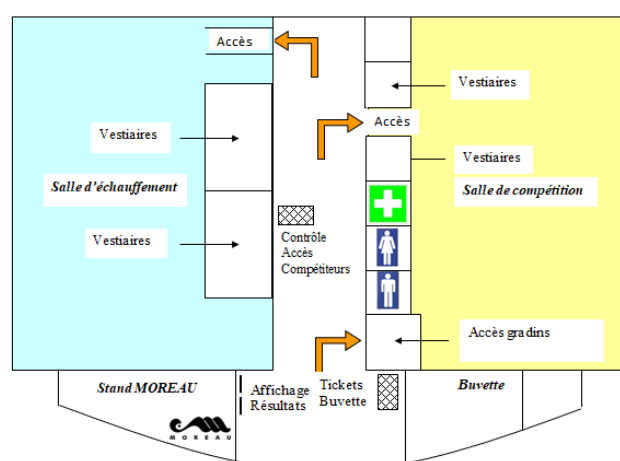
Accès

Vestiaires

Salle d'échauffement

Vestiaires

Vestiaires

Accès

Vestiaires

Salle de compétition

Contrôle Accès Compétiteurs

Accès gradins

Stand MOREAU

MOREAU

Affichage Résultats

Tickets Buvette

Buvette